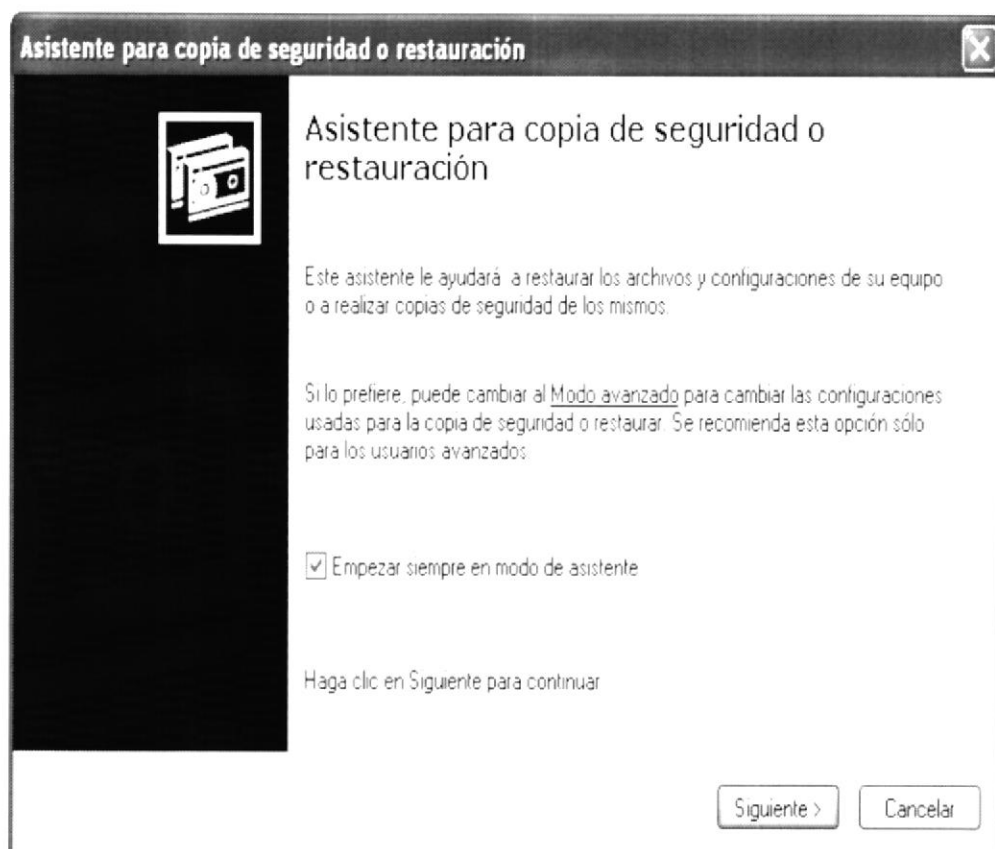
Asistente para copia de seguridad o restauración

Asistente para copia de seguridad o restauración

Este asistente le ayudará a restaurar los archivos y configuraciones de su equipo o a realizar copias de seguridad de los mismos.

Si lo prefiere, puede cambiar al Modo avanzado para cambiar las configuraciones usadas para la copia de seguridad o restaurar. Se recomienda esta opción sólo para los usuarios avanzados.

☑ Empezar siempre en modo de asistente

Haga clic en Siguiente para continuar

Siguiente >

Cancelar